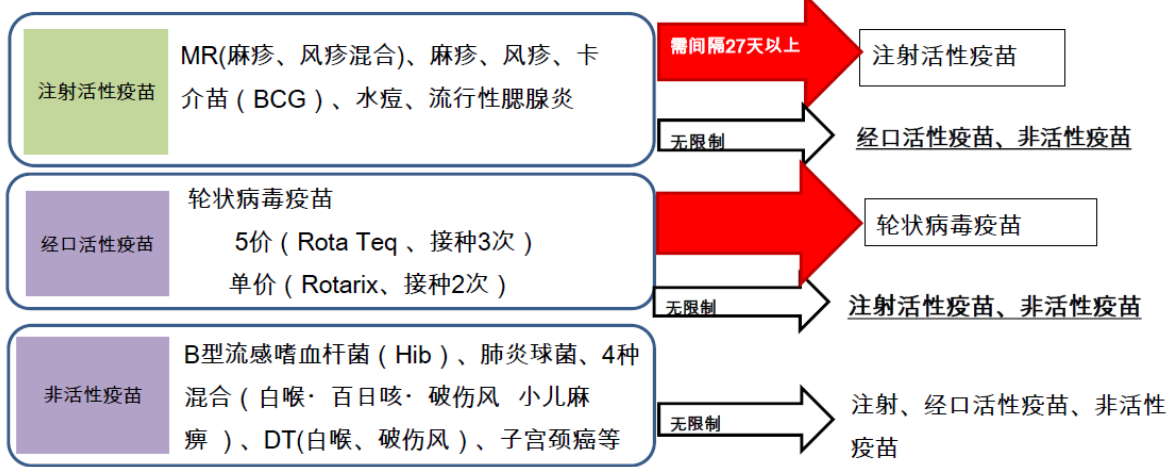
注射活性疫苗

MR(麻疹、风疹混合)、麻疹、风疹、卡介苗（BCG）、水痘、流行性腮腺炎

需间隔27天以上

注射活性疫苗

无限制

经口活性疫苗、非活性疫苗

经口活性疫苗

轮状病毒疫苗

5价（Rota Teq 、接种3次）

单价（Rotarix、接种2次）

轮状病毒疫苗

无限制

注射活性疫苗、非活性疫苗

非活性疫苗

B型流感嗜血杆菌（Hib）、肺炎球菌、4种混合（白喉· 百日咳· 破伤风 小儿麻痹 ）、DT(白喉、破伤风）、子宫颈癌等

无限制

注射、经口活性疫苗、非活性疫苗